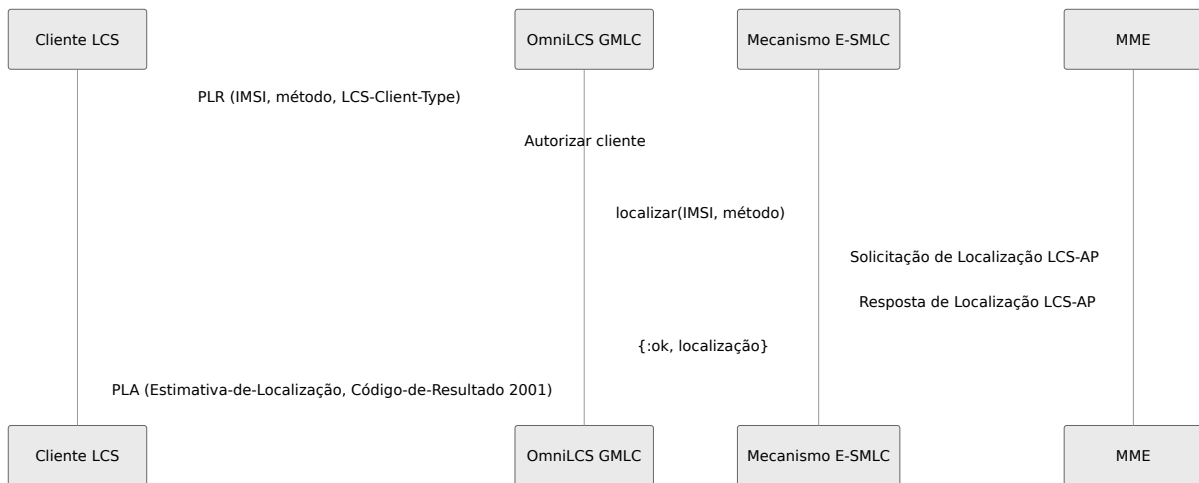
Cliente LCS

OmniLCS GMLC

Mecanismo E-SMLC

MME

PLR (IMSI, método, LCS-Client-Type)

Autorizar cliente

localizar(IMSI, método)

Solicitação de Localização LCS-AP

Resposta de Localização LCS-AP

{:ok, localização}

PLA (Estimativa-de-Localização, Código-de-Resultado 2001)

Cliente LCS

OmniLCS GMLC

Mecanismo E-SMLC

MME